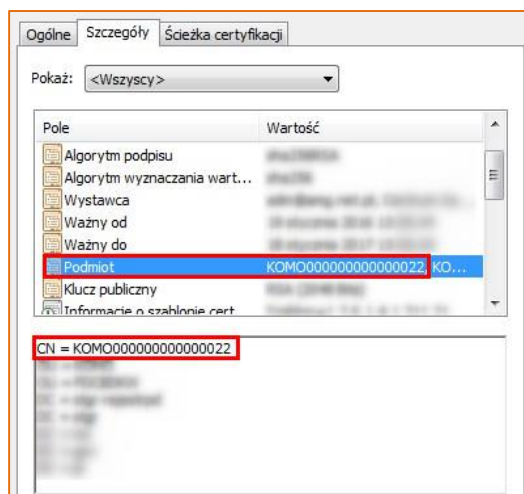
Ogólne | Szczegóły | Ścieżka certyfikacji

Pokaż: <Wszyscy>

| Pole | Wartość |
|---|---|
| Algorytm podpisu | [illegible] |
| Algorytm wyznaczania wart... | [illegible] |
| Wystawca | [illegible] |
| Ważny od | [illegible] |
| Ważny do | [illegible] |
| Podmiot | KOMO000000000000022, KO... |
| Klucz publiczny | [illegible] |
| Informacje o szablonie cert... | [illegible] |

CN = KOMO000000000000022
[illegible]